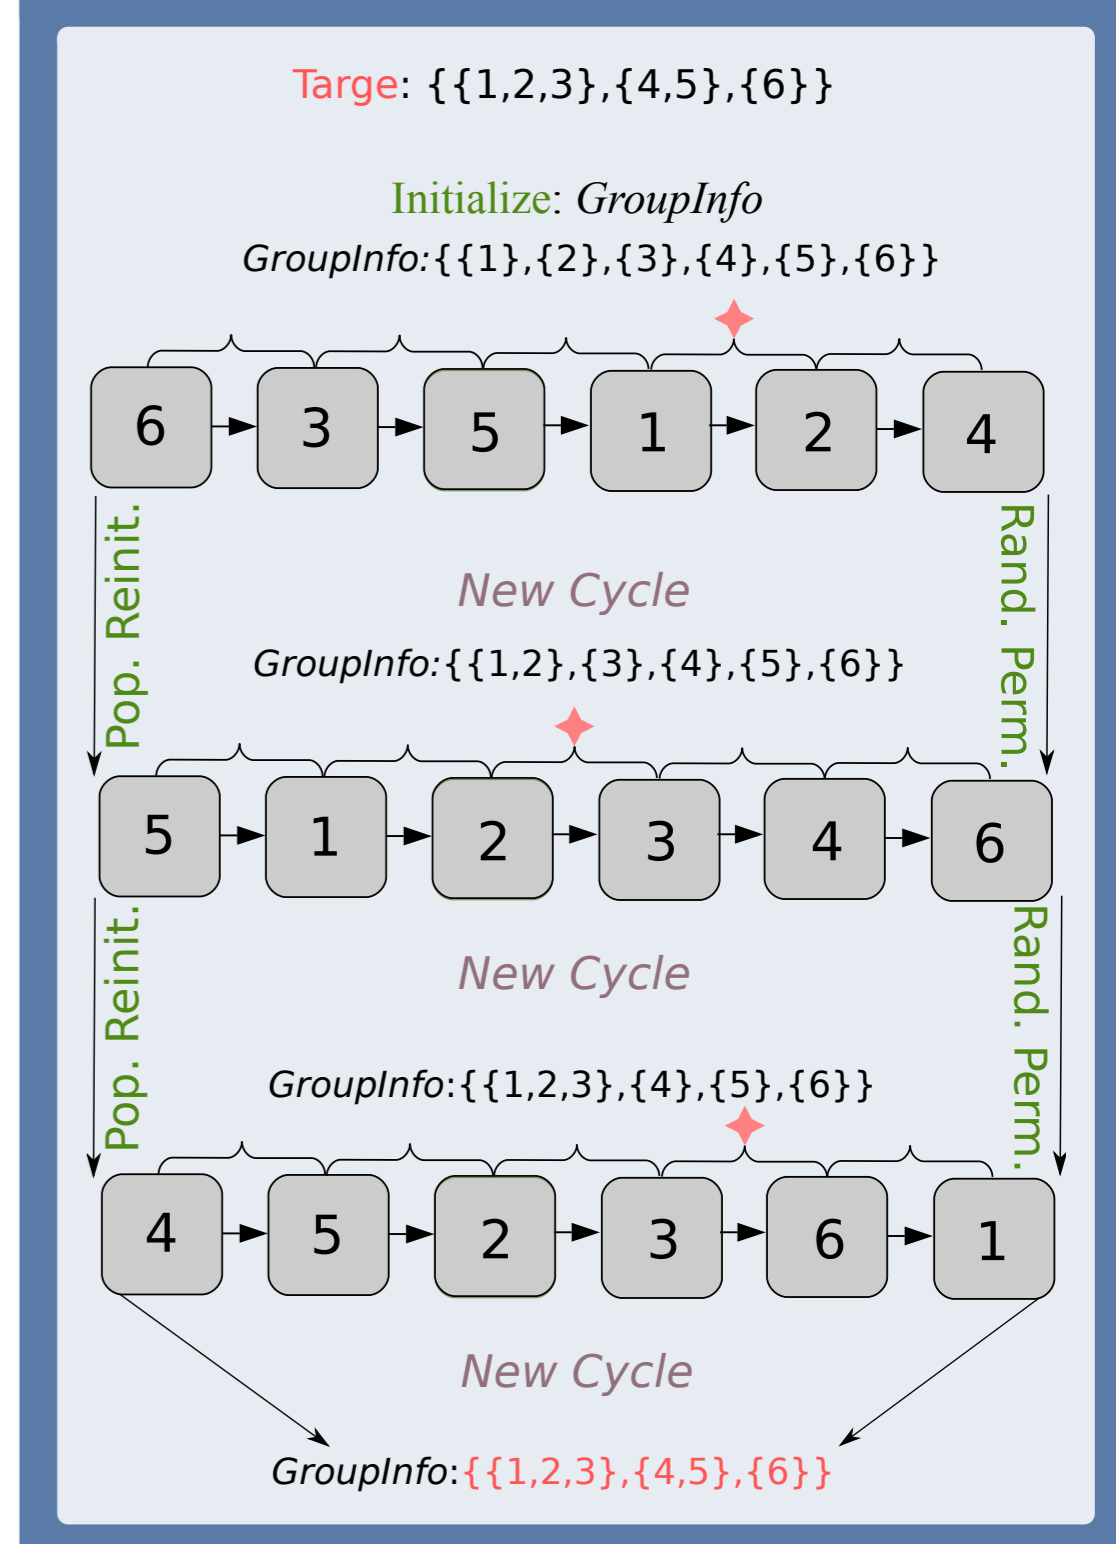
Targe: {{1,2,3},{4,5},{6}}

Initialize: *GroupInfo*

*GroupInfo*:{{1},{2},{3},{4},{5},{6}}

6 → 3 → 5 → 1 → 2 → 4

Pop. Reinit.

New Cycle

Rand. Perm.

*GroupInfo*:{{1,2},{3},{4},{5},{6}}

5 → 1 → 2 → 3 → 4 → 6

Pop. Reinit.

New Cycle

Rand. Perm.

*GroupInfo*:{{1,2,3},{4},{5},{6}}

4 → 5 → 2 → 3 → 6 → 1

New Cycle

*GroupInfo*:{{1,2,3},{4,5},{6}}